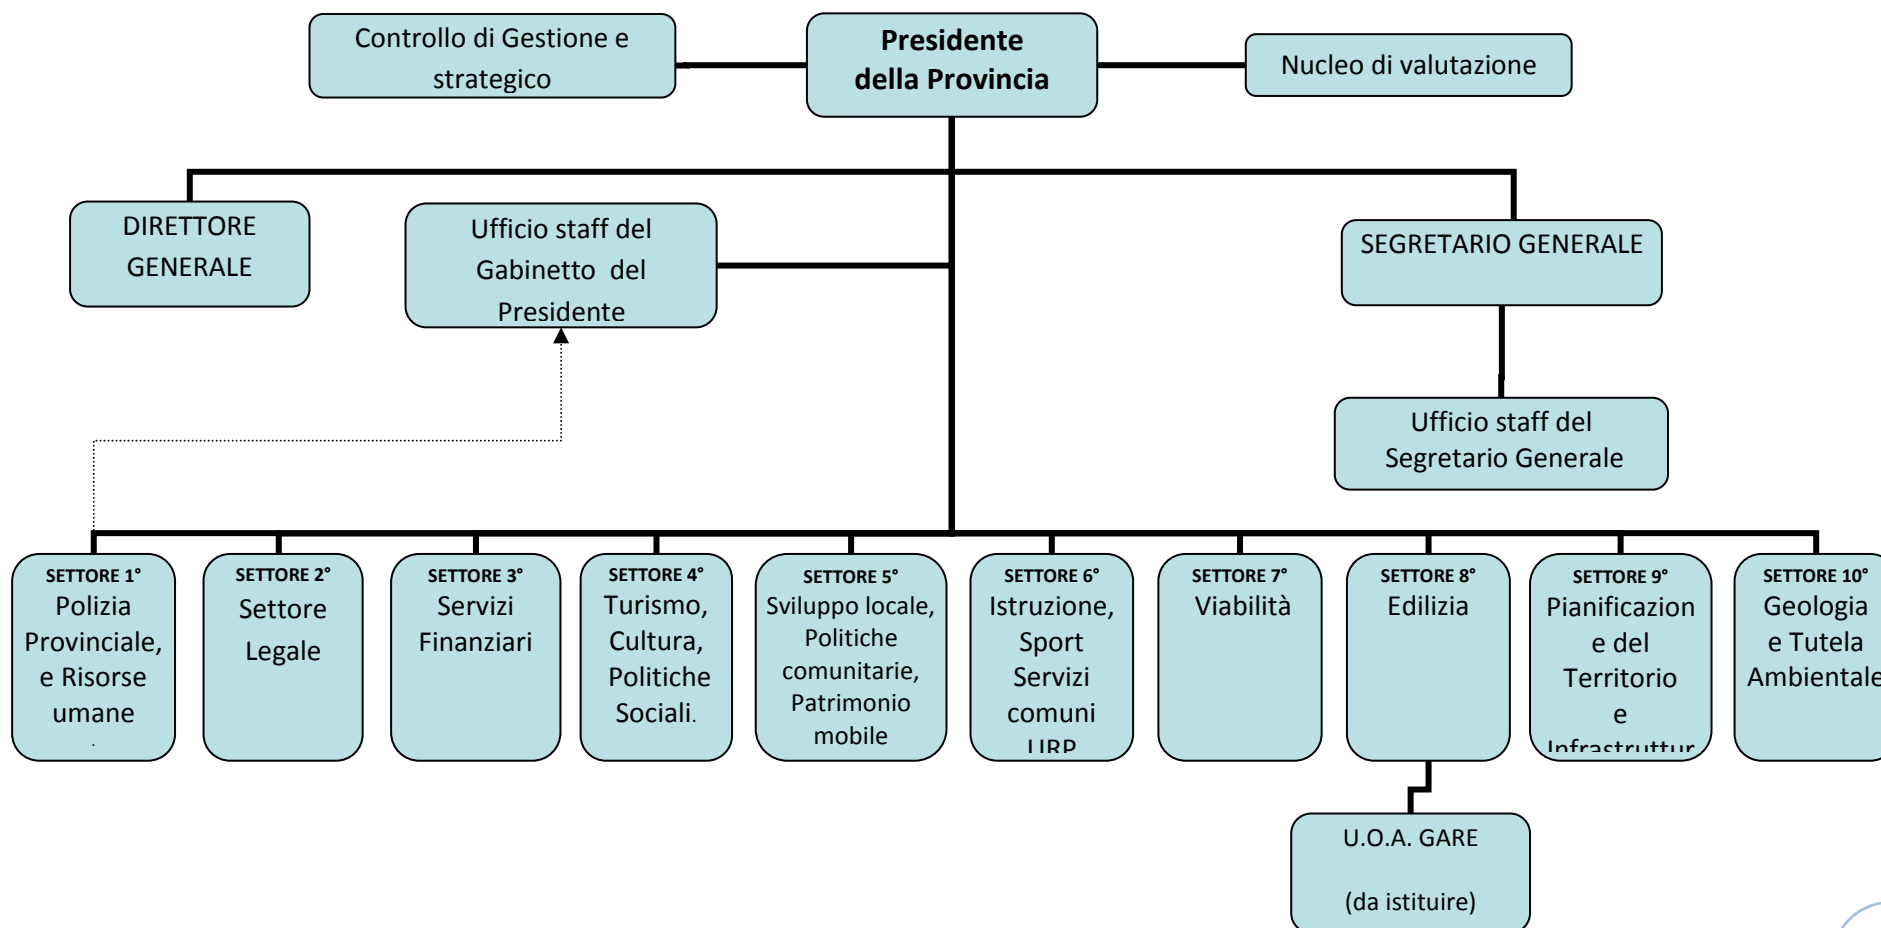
Controllo di Gestione e strategico

**Presidente della Provincia**

Nucleo di valutazione

DIRETTORE GENERALE

Ufficio staff del Gabinetto del Presidente

SEGRETARIO GENERALE

Ufficio staff del Segretario Generale

SETTORE 1° Polizia Provinciale, e Risorse umane

SETTORE 2° Settore Legale

SETTORE 3° Servizi Finanziari

SETTORE 4° Turismo, Cultura, Politiche Sociali.

SETTORE 5° Sviluppo locale, Politiche comunitarie, Patrimonio mobile

SETTORE 6° Istruzione, Sport Servizi comuni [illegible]

SETTORE 7° Viabilità

SETTORE 8° Edilizia

SETTORE 9° Pianificazione del Territorio e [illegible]

SETTORE 10° Geologia e Tutela Ambientale

U.O.A. GARE

(da istituire)